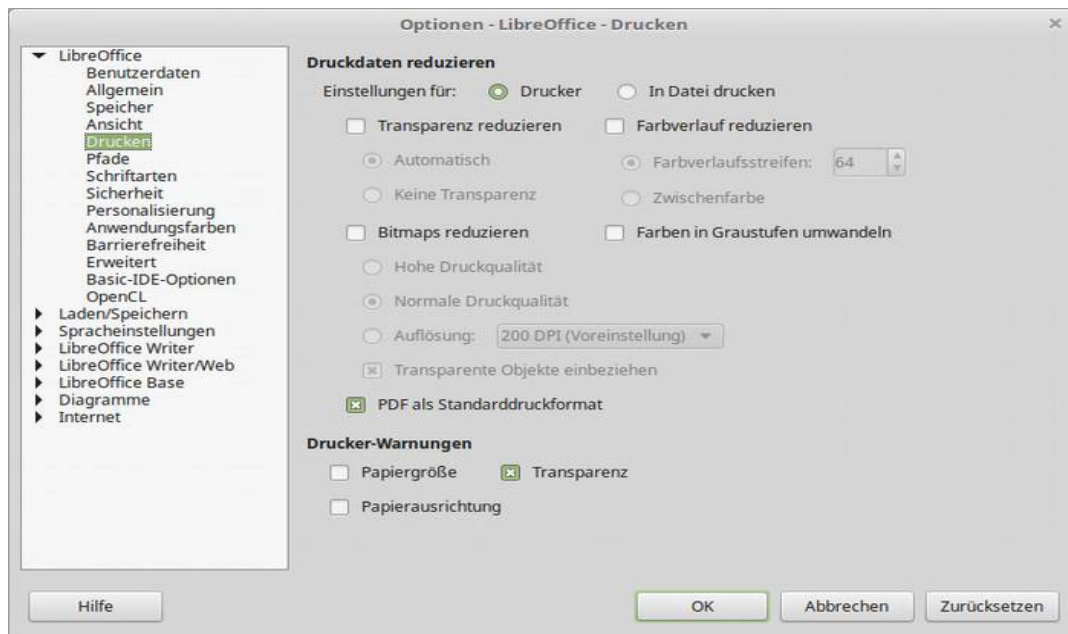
Optionen - LibreOffice - Drucken

LibreOffice
Benutzerdaten
Allgemein
Speicher
Ansicht
Drucken
Pfade
Schriftarten
Sicherheit
Personalisierung
Anwendungsfarben
Barrierefreiheit
Erweitert
Basic-IDE-Optionen
OpenCL
Laden/Speichern
Spracheinstellungen
LibreOffice Writer
LibreOffice Writer/Web
LibreOffice Base
Diagramme
Internet

Druckdaten reduzieren

Einstellungen für: Drucker In Datei drucken

Transparenz reduzieren
Farbverlauf reduzieren

Automatisch
Farbverlaufsstreifen: 64

Keine Transparenz
Zwischenfarbe

Bitmaps reduzieren
Farben in Graustufen umwandeln

Hohe Druckqualität

Normale Druckqualität

Auflösung: 200 DPI (Voreinstellung)

Transparente Objekte einbeziehen

PDF als Standarddruckformat

Drucker-Warnungen

Papiergröße
Transparenz

Papierausrichtung

Hilfe
OK
Abbrechen
Zurücksetzen